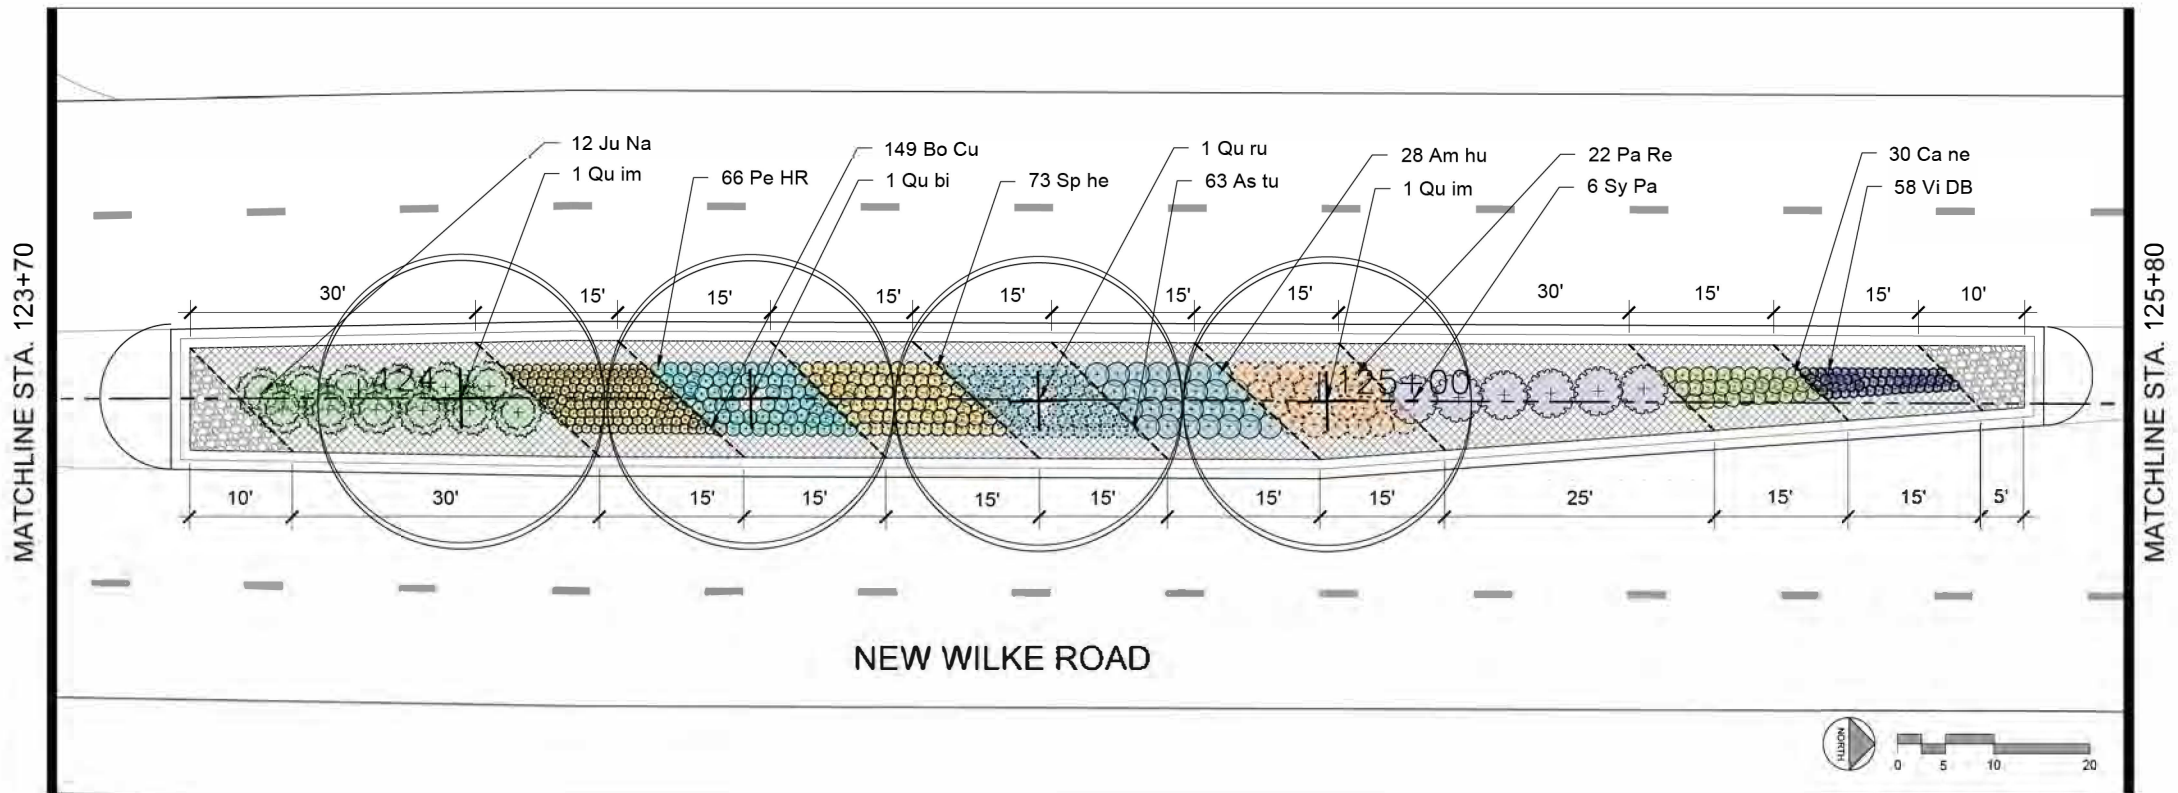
12 Ju Na
1 Qu im
66 Pe HR
149 Bo Cu
1 Qu bi
73 Sp he
1 Qu ru
63 As tu
28 Am hu
1 Qu im
22 Pa Re
6 Sy Pa
30 Ca ne
58 Vi DB

MATCHLINE STA. 123+70

MATCHLINE STA. 125+80

30' 15' 15' 15' 15' 15' 15' 30' 15' 15' 10'

124

125+00

10' 30' 15' 15' 15' 15' 15' 15' 25' 15' 15' 5'

NEW WILKE ROAD

NORTH

0 5 10 20